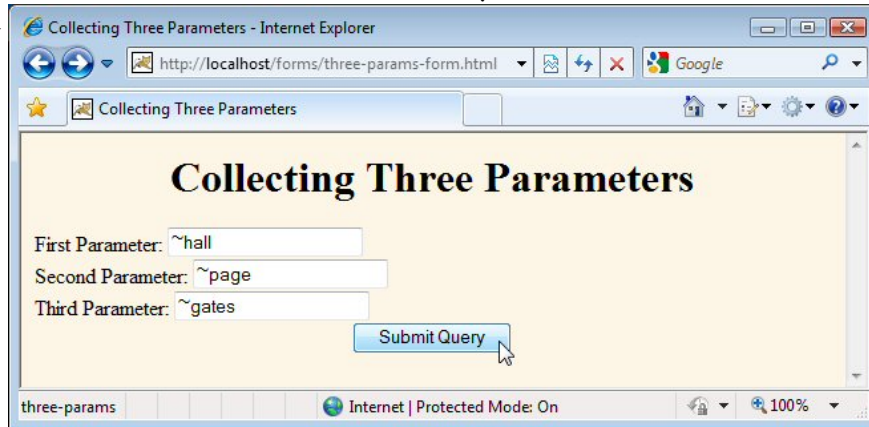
Collecting Three Parameters - Internet Explorer

http://localhost/forms/three-params-form.html

Google

Collecting Three Parameters

Collecting Three Parameters

First Parameter: ~hall

Second Parameter: ~page

Third Parameter: ~gates

Submit Query

three-params

Internet | Protected Mode: On

100%